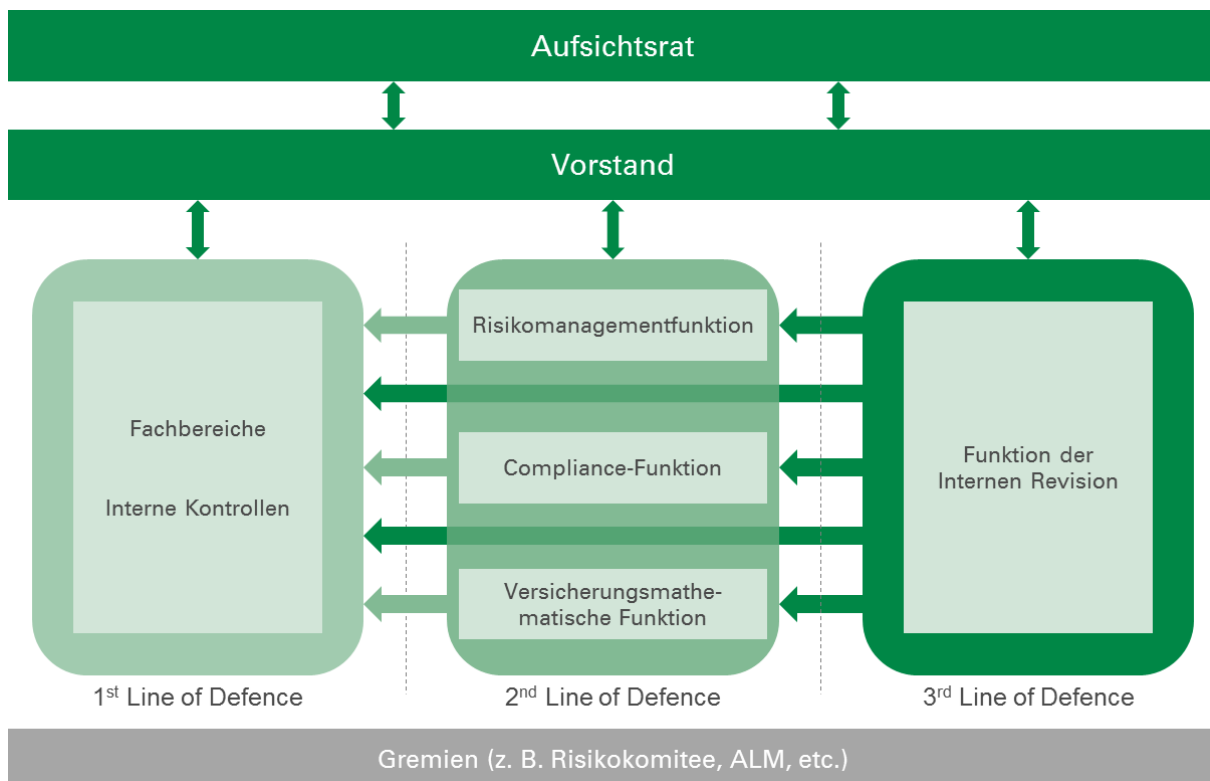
Aufsichtsrat

Vorstand

Fachbereiche

Interne Kontrollen

Risikomanagementfunktion

Compliance-Funktion

Versicherungsmathematische Funktion

Funktion der Internen Revision

1$^{st}$ Line of Defence

2$^{nd}$ Line of Defence

3$^{rd}$ Line of Defence

Gremien (z. B. Risikokomitee, ALM, etc.)